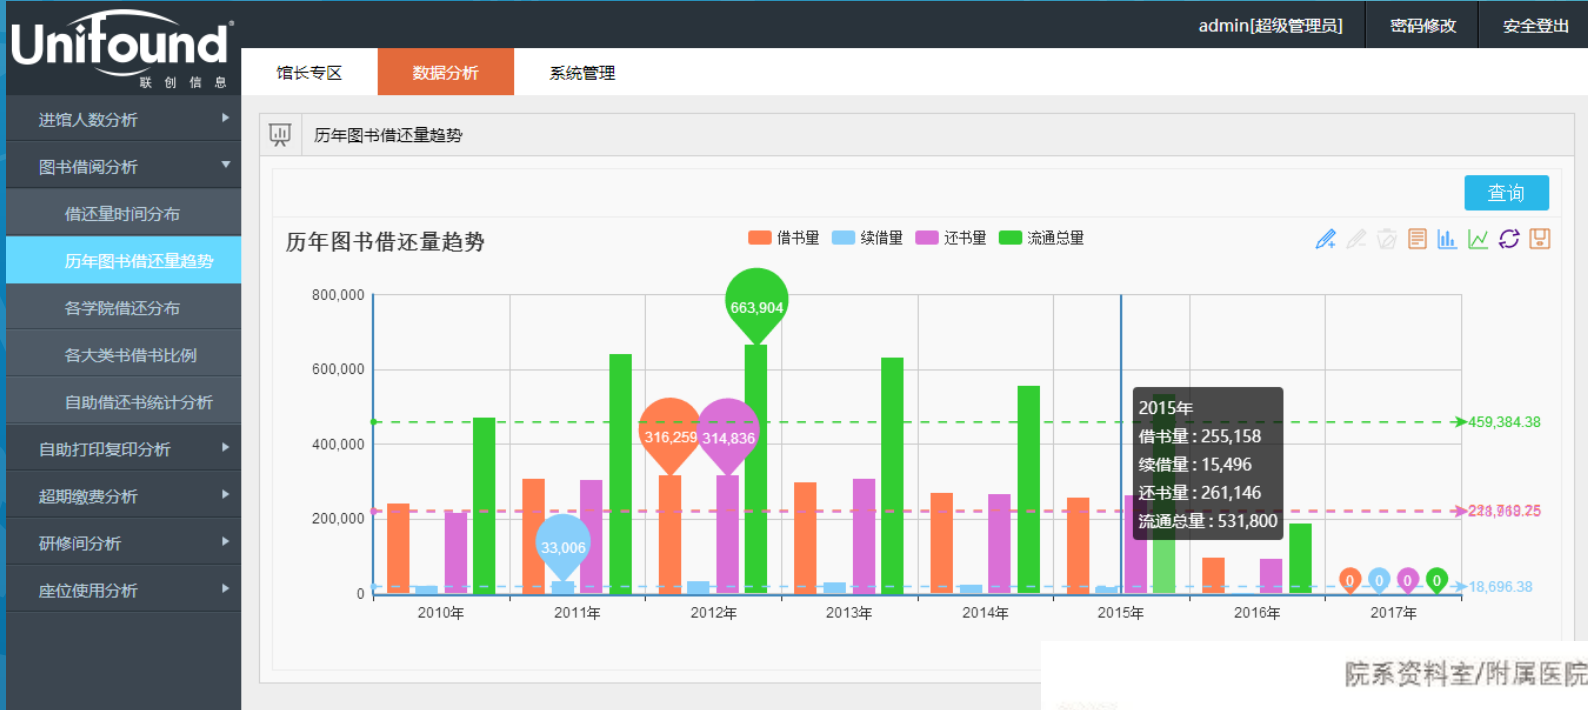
Unifound
联 创 信 息

admin[超级管理员]
密码修改
安全登出

馆长专区
数据分析
系统管理

进馆人数分析
图书借阅分析
借还量时间分布
历年图书借还量趋势
各学院借还分布
各大类书借书比例
自助借还书统计分析
自助打印复印分析
超期缴费分析
研修间分析
座位使用分析

历年图书借还量趋势

查询

历年图书借还量趋势

借书量 续借量 还书量 流通总量

800,000
600,000
400,000
200,000
0

663,904
316,259
314,836
33,006
0 0 0 0

459,384.38
223,368.25
18,696.38

2015年
借书量 : 255,158
续借量 : 15,496
还书量 : 261,146
流通总量 : 531,800

2010年
2011年
2012年
2013年
2014年
2015年
2016年
2017年

院系资料室/附属医院